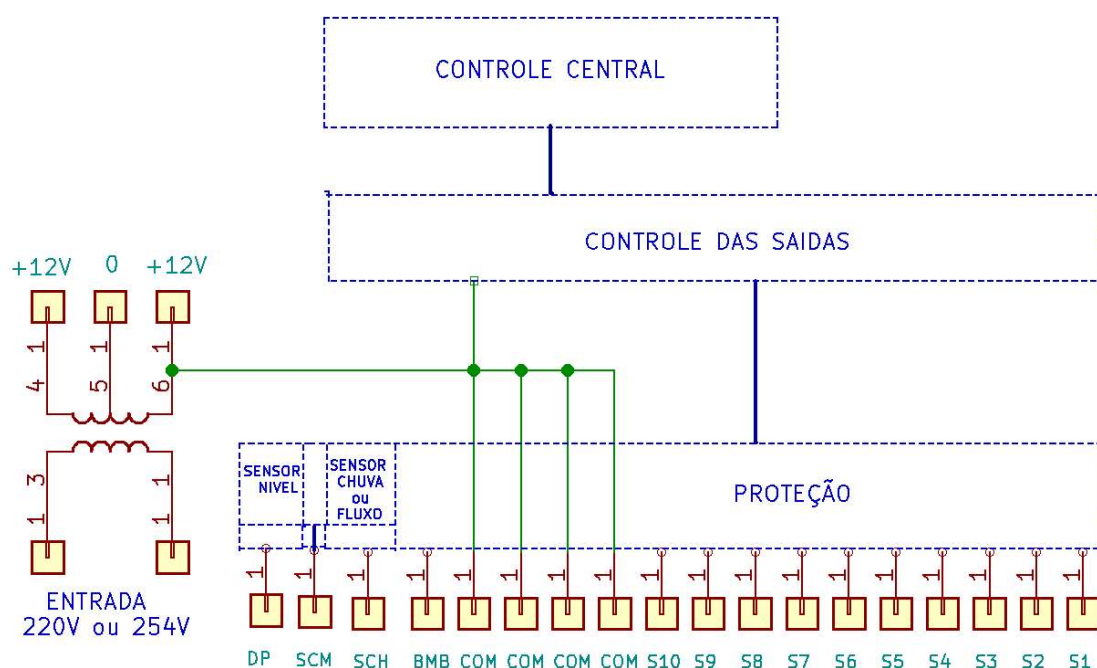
CONTROLE CENTRAL

CONTROLE DAS SAIDAS

+12V 0 +12V

1 1 1

4 5 6

3 1

1 1

ENTRADA
220V ou 254V

SENSOR NIVEL

SENSOR CHUVA ou FLUXO

PROTEÇÃO

1 1 1 1 1 1 1 1 1 1 1 1 1 1 1 1 1 1 1

DP SCM SCH BMB COM COM COM COM S10 S9 S8 S7 S6 S5 S4 S3 S2 S1